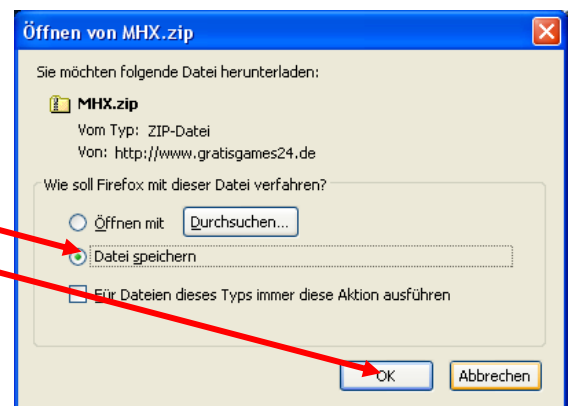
Öffnen von MHX.zip

Sie möchten folgende Datei herunterladen:

MHX.zip
Vom Typ: ZIP-Datei
Von: http://www.gratisgames24.de

Wie soll Firefox mit dieser Datei verfahren?

Öffnen mit Durchsuchen...

Datei speichern

Für Dateien dieses Typs immer diese Aktion ausführen

OK Abbrechen